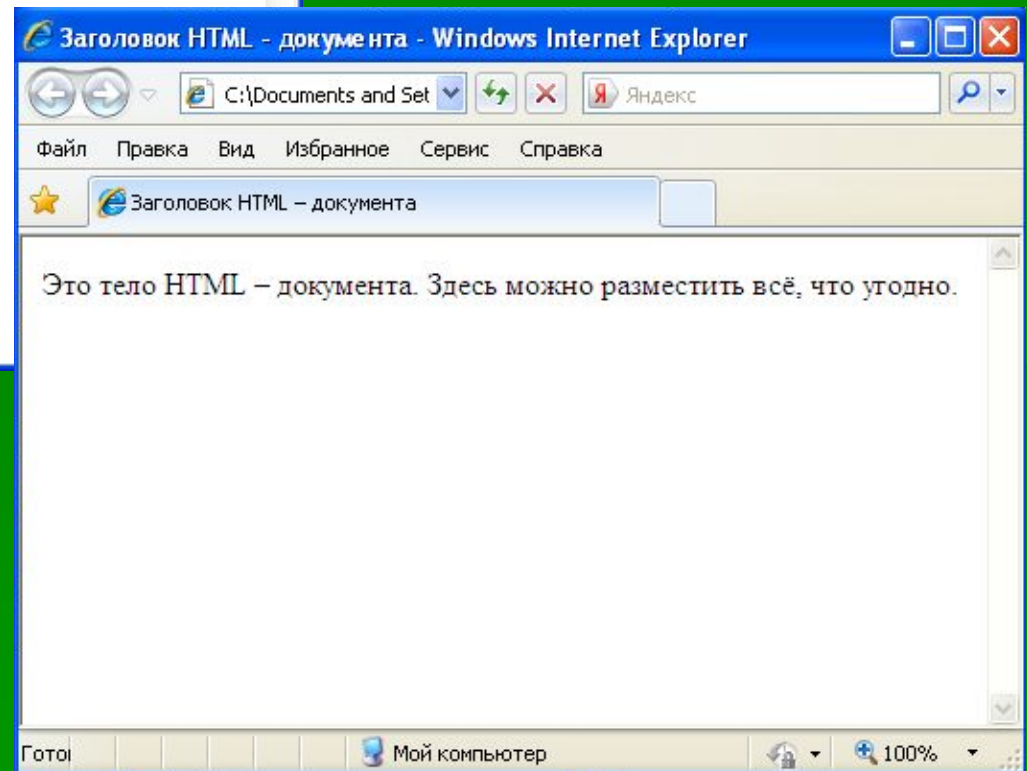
Заголовок HTML - документа - Windows Internet Explorer

C:\Documents and Set

Яндекс

Файл Правка Вид Избранное Сервис Справка

Заголовок HTML – документа

Это тело HTML – документа. Здесь можно разместить всё, что угодно.

Готоі

Мой компьютер

100%